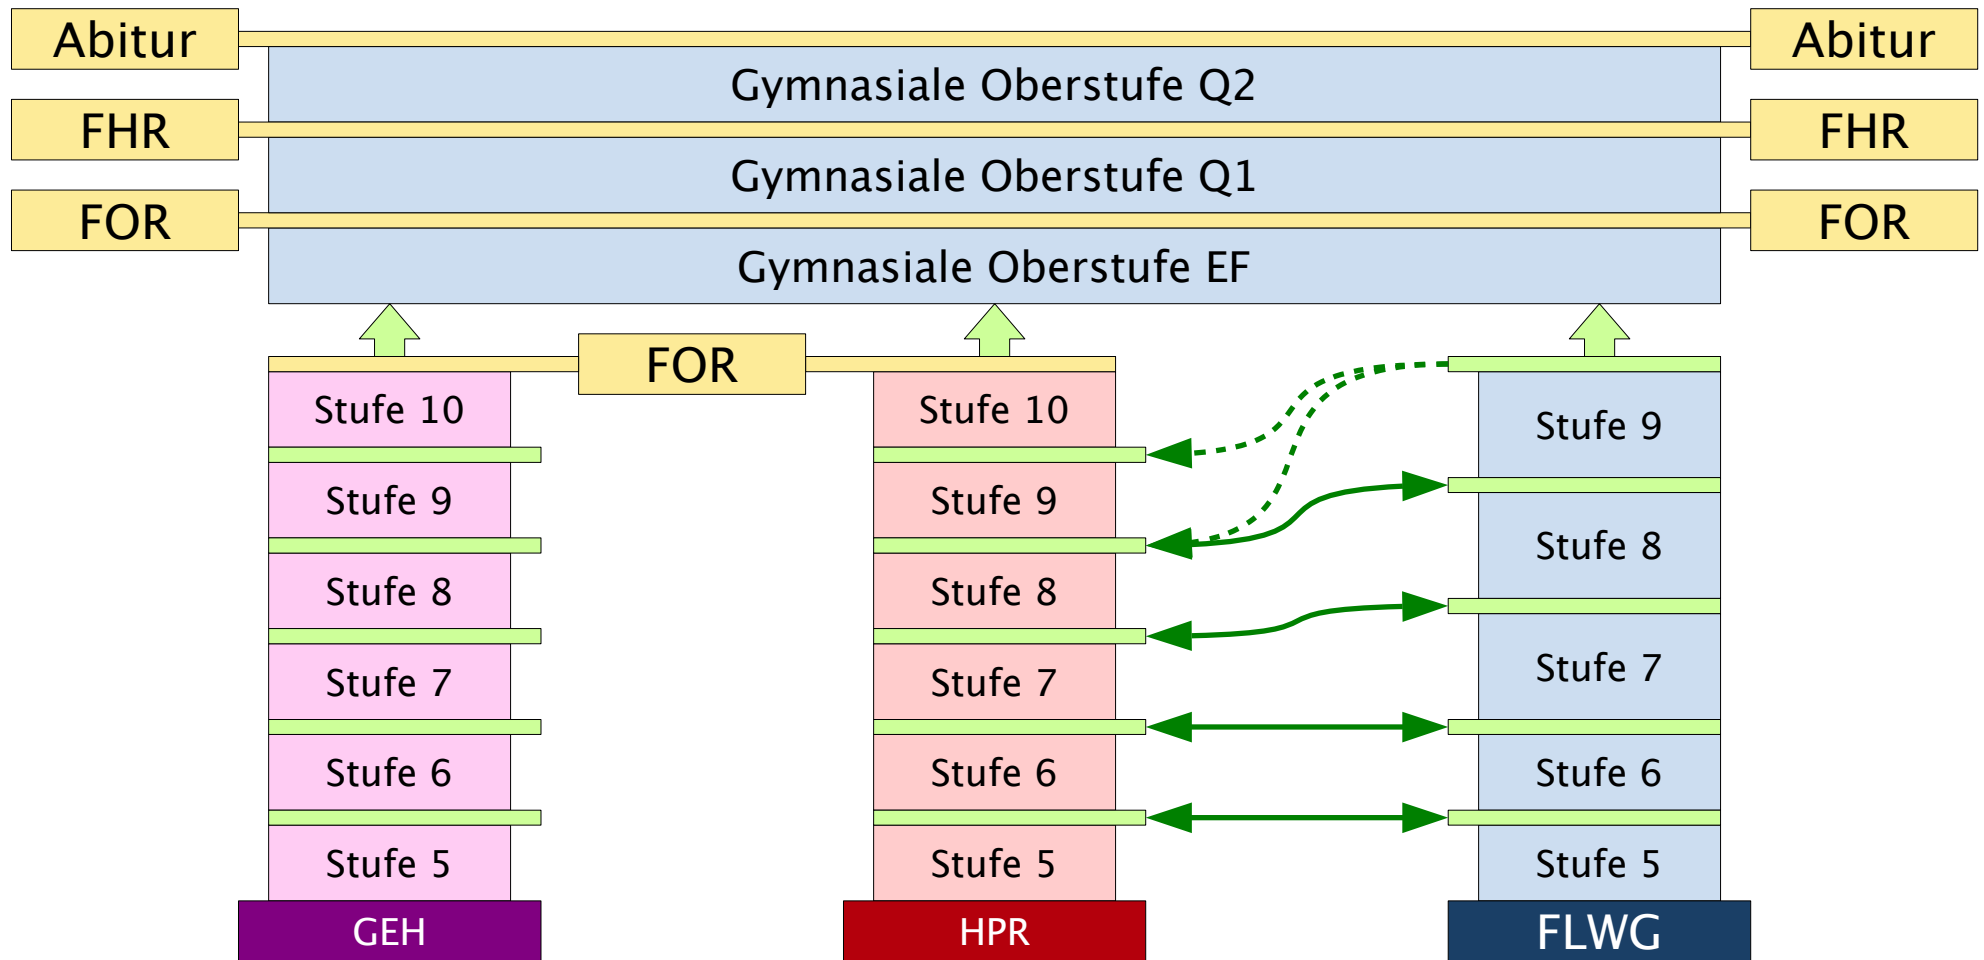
Abitur

Abitur

Gymnasiale Oberstufe Q2

FHR

FHR

Gymnasiale Oberstufe Q1

FOR

FOR

Gymnasiale Oberstufe EF

FOR

Stufe 10
Stufe 9
Stufe 8
Stufe 7
Stufe 6
Stufe 5
GEH

Stufe 10
Stufe 9
Stufe 8
Stufe 7
Stufe 6
Stufe 5
HPR

Stufe 9
Stufe 8
Stufe 7
Stufe 6
Stufe 5
FLWG